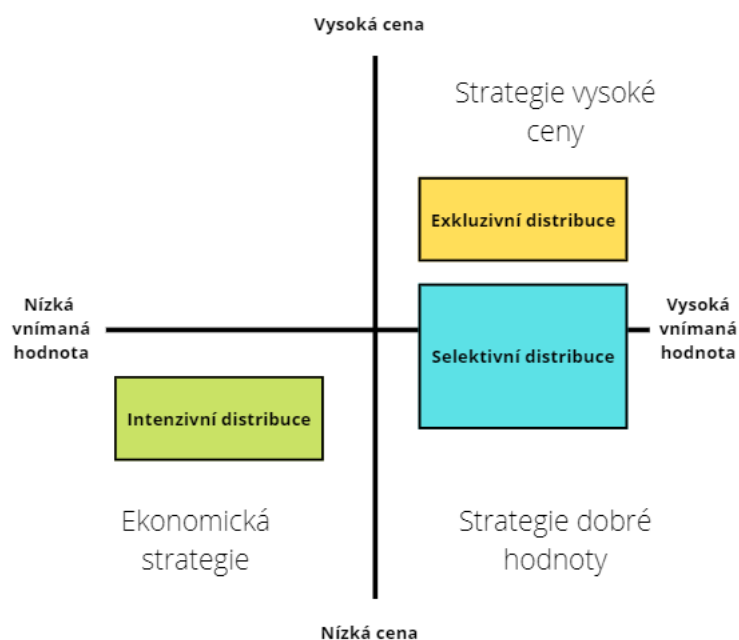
Vysoká cena

Strategie vysoké ceny

Exkluzivní distribuce

Nízká vnímaná hodnota

Selektivní distribuce

Vysoká vnímaná hodnota

Intenzivní distribuce

Ekonomická strategie

Strategie dobré hodnoty

Nízká cena